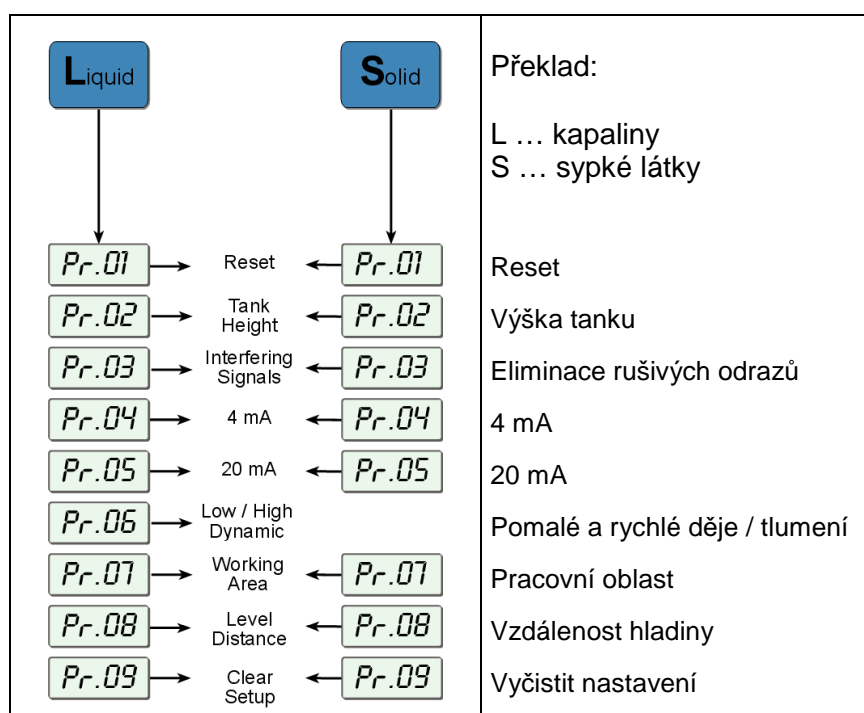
| Liquid Solid | Překlad: L … kapaliny S … sypké látky |
|---|---|
| Pr.01 → Reset ← Pr.01 | Reset |
| Pr.02 → Tank Height ← Pr.02 | Výška tanku |
| Pr.03 → Interfering Signals ← Pr.03 | Eliminace rušivých odrazů |
| Pr.04 → 4 mA ← Pr.04 | 4 mA |
| Pr.05 → 20 mA ← Pr.05 | 20 mA |
| Pr.06 → Low / High Dynamic | Pomalé a rychlé děje / tlumení |
| Pr.07 → Working Area ← Pr.07 | Pracovní oblast |
| Pr.08 → Level Distance ← Pr.08 | Vzdálenost hladiny |
| Pr.09 → Clear Setup ← Pr.09 | Vyčistit nastavení |